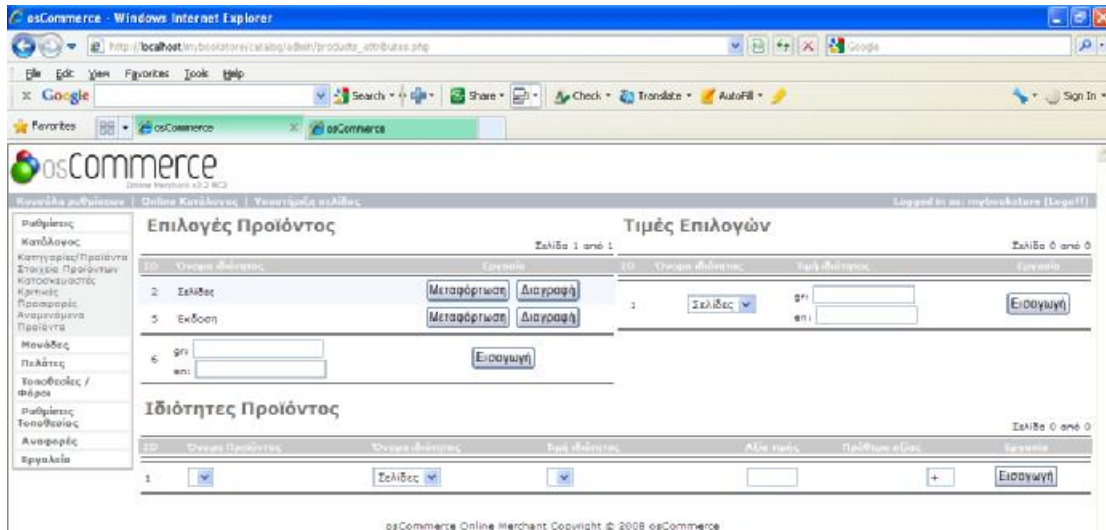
osCommerce - Windows Internet Explorer

http://localhost/mybookstore/catalog/admin/products_attributes.php

Google

File Edit View Favorites Tools Help

Google

Search · Share · Check · Translate · AutoFill ·

Sign In ·

Favorites

osCommerce

osCommerce

osCommerce
Online Merchant v2.2 RC2

Κεντρικά ρυθμίσεων | Online Κατάλογος | Υποστήριξη σελίδας

Logged in as: mybookstore (Logoff)

Ρυθμίσεις
Κατάλογος
Κατηγορίες/Προϊόντα
Στοιχεία Προϊόντων
Κατασκευαστές
Κριτικές
Προσφορές
Αναμενόμενα Προϊόντα
Μονάδες
Πελάτες
Τοποθεσίες / Φόροι
Ρυθμίσεις Τοποθεσίας
Αναφορές
Εργαλεία

Επιλογές Προϊόντος

Σελίδα 1 από 1

| ID | Όνομα ιδιότητας | Εργασία |
|---|---|---|
| 2 | Σελίδες | Μεταφόρτωση Διαγραφή |
| 5 | Έκδοση | Μεταφόρτωση Διαγραφή |
| 6 | gr: en: | Εισαγωγή |

Τιμές Επιλογών

Σελίδα 0 από 0

| ID | Όνομα ιδιότητας | Τιμή ιδιότητας | Εργασία |
|---|---|---|---|
| 1 | Σελίδες | gr: en: | Εισαγωγή |

Ιδιότητες Προϊόντος

Σελίδα 0 από 0

| ID | Όνομα Προϊόντος | Όνομα ιδιότητας | Τιμή ιδιότητας | Αξία τιμής | Πρόθεμα αξίας | Εργασία |
|---|---|---|---|---|---|---|
| 1 | | Σελίδες | | | + | Εισαγωγή |

osCommerce Online Merchant Copyright © 2008 osCommerce